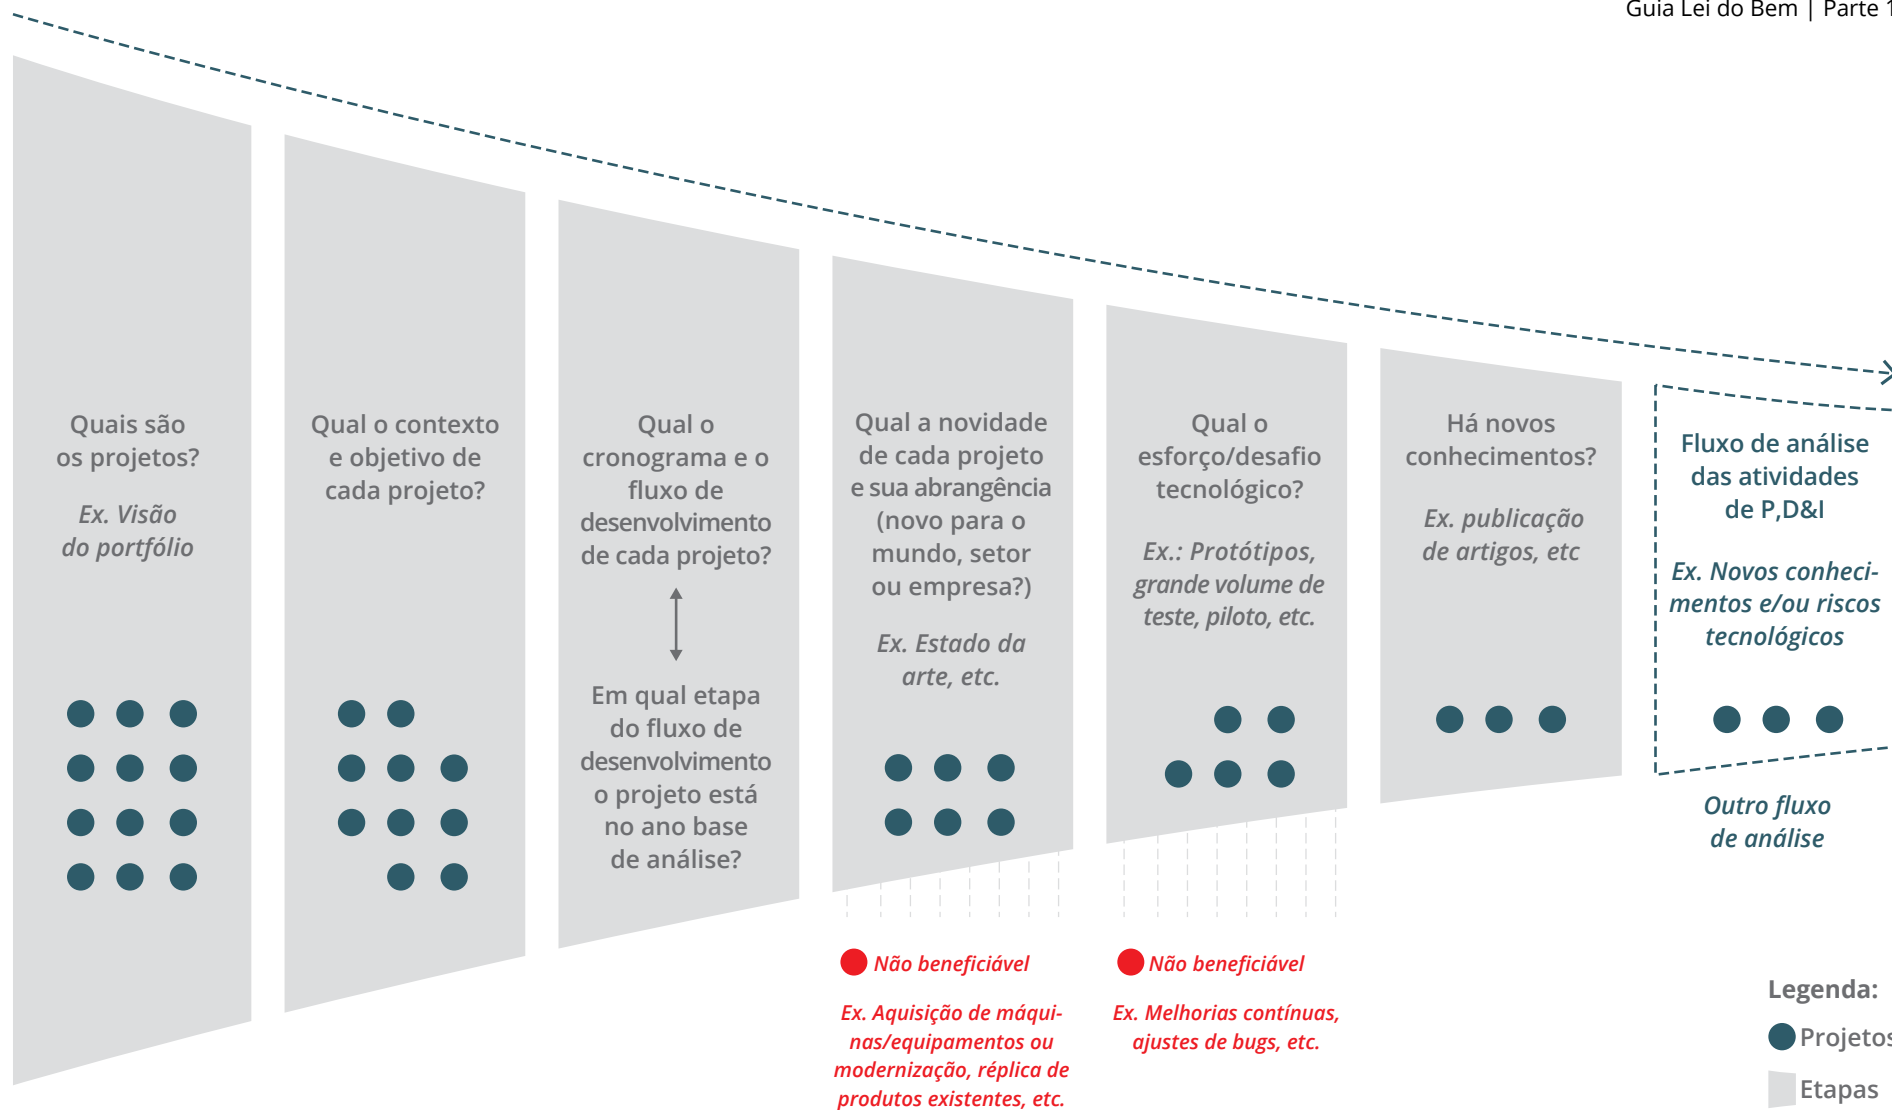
Guia Lei do Bem | Parte 1

Quais são os projetos?

Ex. Visão do portfólio

Qual o contexto e objetivo de cada projeto?

Qual o cronograma e o fluxo de desenvolvimento de cada projeto?

Em qual etapa do fluxo de desenvolvimento o projeto está no ano base de análise?

Qual a novidade de cada projeto e sua abrangência (novo para o mundo, setor ou empresa?)

Ex. Estado da arte, etc.

Qual o esforço/desafio tecnológico?

Ex.: Protótipos, grande volume de teste, piloto, etc.

Há novos conhecimentos?

Ex. publicação de artigos, etc

Fluxo de análise das atividades de P,D&I

Ex. Novos conhecimentos e/ou riscos tecnológicos

Outro fluxo de análise

Não beneficiável

Ex. Aquisição de máquinas/equipamentos ou modernização, réplica de produtos existentes, etc.

Não beneficiável

Ex. Melhorias contínuas, ajustes de bugs, etc.

Legenda:

Projetos

Etapas